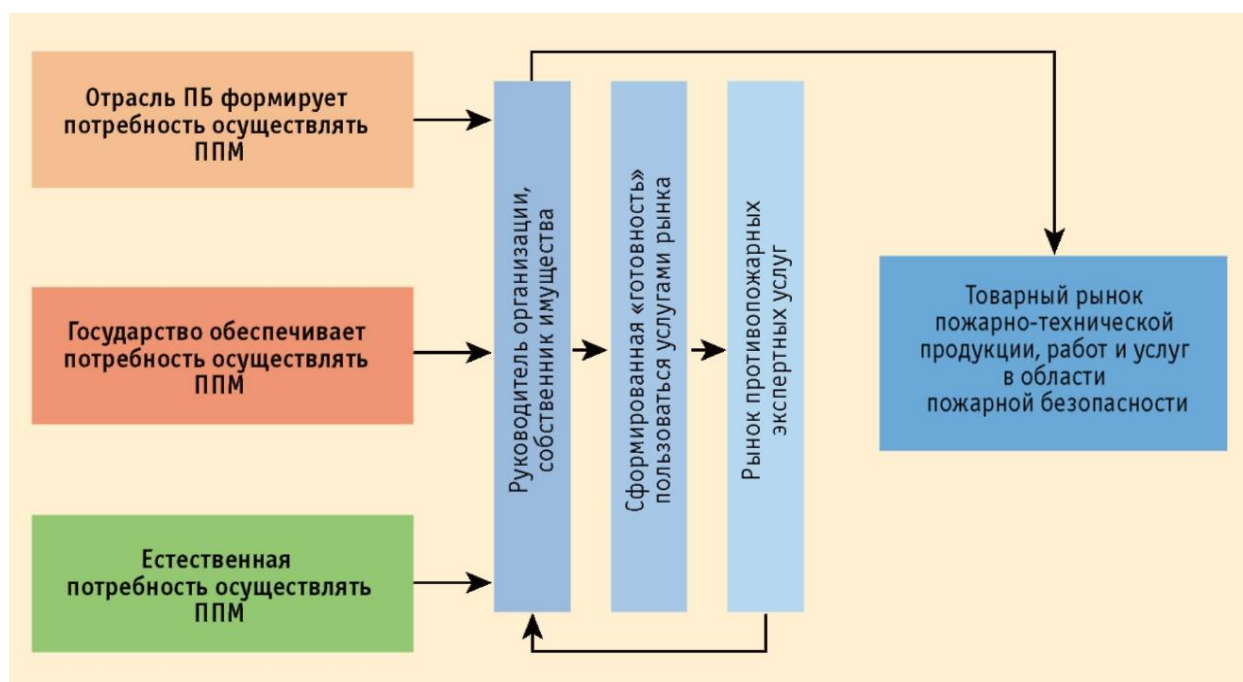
Отрасль ПБ формирует потребность осуществлять ППМ

Государство обеспечивает потребность осуществлять ППМ

Естественная потребность осуществлять ППМ

Руководитель организации, собственник имущества

Сформированная «готовность» пользоваться услугами рынка

Рынок противопожарных экспертных услуг

Товарный рынок пожарно-технической продукции, работ и услуг в области пожарной безопасности